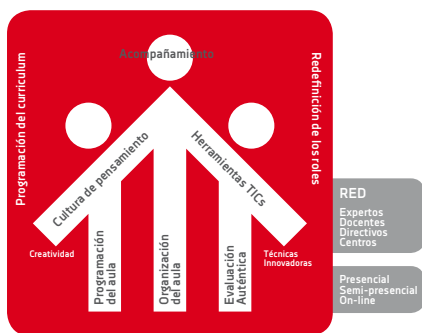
Acompañamiento

Programación del currículum

Redefinición de los roles

Cultura de pensamiento

Herramientas TICs

Creatividad

Programación del aula

Organización del aula

Evaluación Auténtica

Técnicas Innovadoras

RED

Expertos
Docentes
Directivos
Centros

Presencial
Semi-presencial
On-line